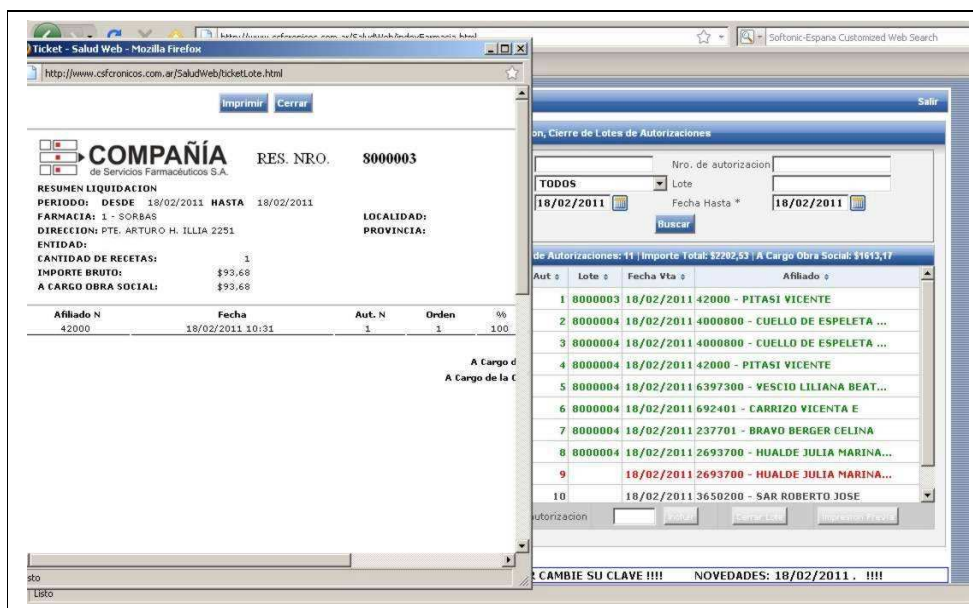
http://www.csfcronicos.com.ar/SaludWeb/indexFarmacia.html

Softonic-Espana Customized Web Search

Ticket - Salud Web - Mozilla Firefox

http://www.csfcronicos.com.ar/SaludWeb/ticketLote.html

Imprimir Cerrar

COMPAÑÍA de Servicios Farmacéuticos S.A.

RES. NRO. 8000003

RESUMEN LIQUIDACION

PERIODO: DESDE 18/02/2011 HASTA 18/02/2011

FARMACIA: 1 - SORBAS

LOCALIDAD:

DIRECCION: PTE. ARTURO H. ILLIA 2251

PROVINCIA:

ENTIDAD:

CANTIDAD DE RECETAS: 1

IMPORTE BRUTO: $93,68

A CARGO OBRA SOCIAL: $93,68

| Afiliado N | Fecha | Aut. N | Orden | % |
|---|---|---|---|---|
| 42000 | 18/02/2011 10:31 | 1 | 1 | 100 |

A Cargo d

A Cargo de la C

sto

Salir

on, Cierre de Lotes de Autorizaciones

Nro. de autorizacion

TODOS

Lote

18/02/2011

Fecha Hasta *

18/02/2011

Buscar

de Autorizaciones: 11 | Importe Total: $2202,53 | A Cargo Obra Social: $1613,17

| Aut | Lote | Fecha Vta | Afiliado |
|---|---|---|---|
| 1 | 8000003 | 18/02/2011 | 42000 - PITASI VICENTE |
| 2 | 8000004 | 18/02/2011 | 4000800 - CUELLO DE ESPELETA ... |
| 3 | 8000004 | 18/02/2011 | 4000800 - CUELLO DE ESPELETA ... |
| 4 | 8000004 | 18/02/2011 | 42000 - PITASI VICENTE |
| 5 | 8000004 | 18/02/2011 | 6397300 - VESCIO LILIANA BEAT... |
| 6 | 8000004 | 18/02/2011 | 692401 - CARRIZO VICENTA E |
| 7 | 8000004 | 18/02/2011 | 237701 - BRAVO BERGER CELINA |
| 8 | 8000004 | 18/02/2011 | 2693700 - HUALDE JULIA MARINA... |
| 9 | | 18/02/2011 | 2693700 - HUALDE JULIA MARINA... |
| 10 | | 18/02/2011 | 3650200 - SAR ROBERTO JOSE |

utorizacion

CAMBIE SU CLAVE !!!! NOVEDADES: 18/02/2011 . !!!!

Listo